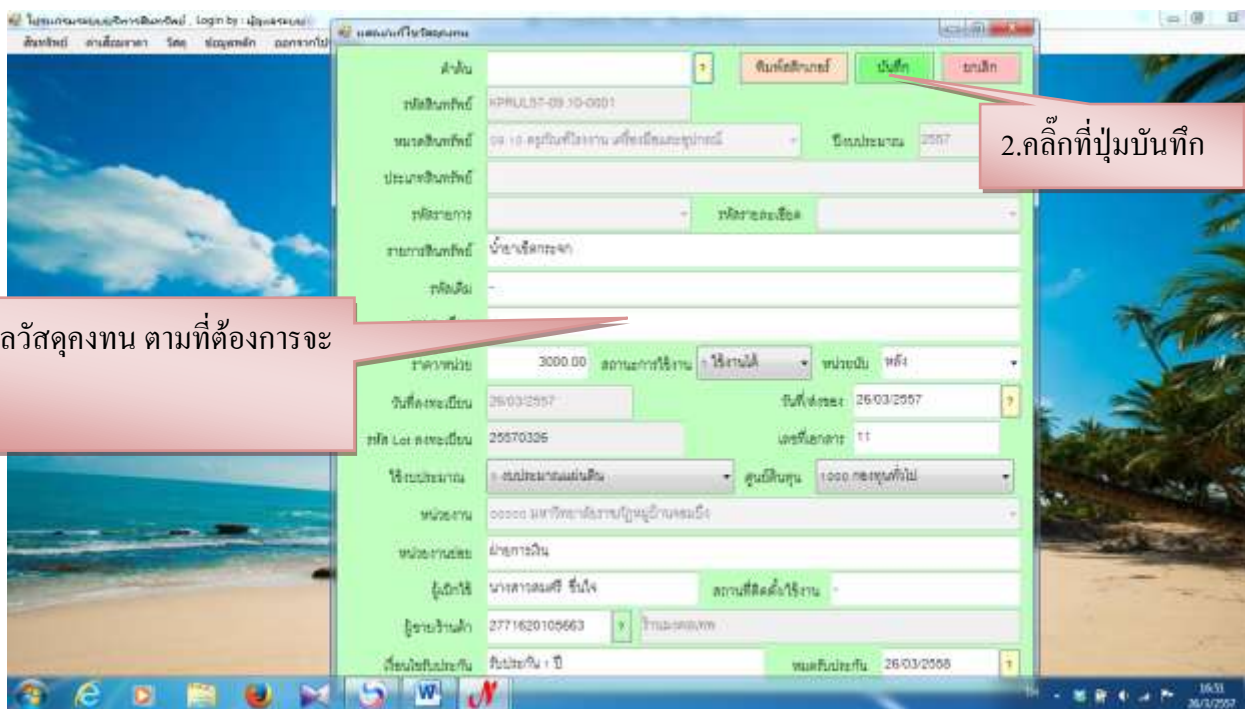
โปรแกรมระบบบริหารสินทรัพย์ , Login by : ผู้ดูแลระบบ
สินทรัพย์ ค่าเสื่อมราคา วัสดุ ข้อมูลหลัก ออกจากโปรแกรม
แสดงบันทึกวัสดุคงทน

ค้นหา ? พิมพ์สติกเกอร์ บันทึก ยกเลิก
รหัสสินทรัพย์ KPRUL57-09.10-0001
หมวดสินทรัพย์ 09.10 ครุภัณฑ์โรงงาน เครื่องมือและอุปกรณ์ ปีงบประมาณ 2557
ประเภทสินทรัพย์
รหัสรายการ รหัสรายละเอียด
รายการสินทรัพย์ น้ำยาเช็ดกระจก
รหัสเดิม -
ราคาหน่วย 3000.00 สถานะการใช้งาน 1 ใช้งานได้ หน่วยนับ หลัง
วันที่ลงทะเบียน 26/03/2557 วันที่ส่งของ 26/03/2557 ?
รหัส Lot ลงทะเบียน 25570326 เลขที่เอกสาร 11
ใช้งบประมาณ 1 งบประมาณแผ่นดิน ศูนย์ต้นทุน 1000 กองทุนทั่วไป
หน่วยงาน 00000 มหาวิทยาลัยราชภัฏหมู่บ้านจอมบึง
หน่วยงานย่อย ฝ่ายการเงิน
ผู้เบิกใช้ นางสาวสมศรี ชื่นใจ สถานที่ติดตั้งใช้งาน -
ผู้ขาย/ร้านค้า 2771620105663 ? ร้านมงคลผล
เงื่อนไขรับประกัน รับประกัน 1 ปี หมดรับประกัน 26/03/2558 ?

2.คลิ๊กที่ปุ่มบันทึก

ลวัสดุคงทน ตามที่ต้องการจะ

16:51
26/3/2557